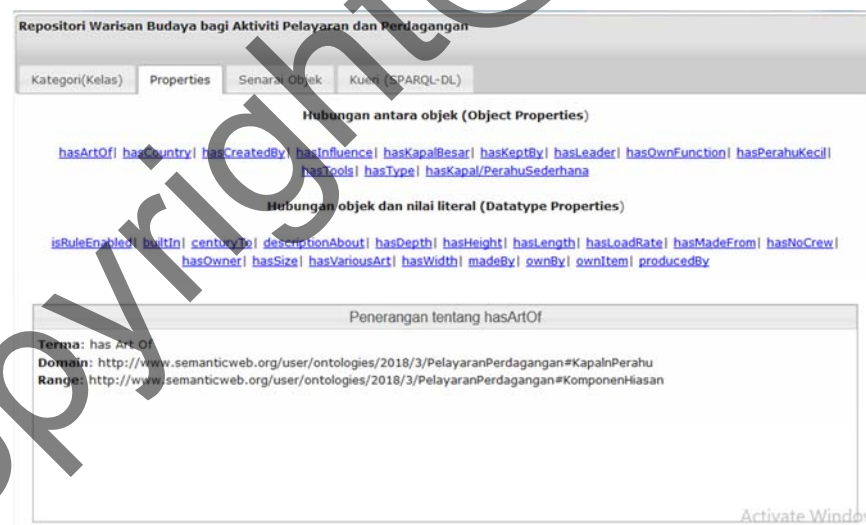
Repositori Warisan Budaya bagi Aktiviti Pelayaran dan Perdagangan

Kategori(Kelas) | Properties | Senarai Objek | Kueri (SPARQL-DL)

Hubungan antara objek (Object Properties)

hasArtOf| hasCountry| hasCreatedBy| hasInfluence| hasKapalBesar| hasKeptBy| hasLeader| hasOwnFunction| hasPerahuKecil| hasTools| hasType| hasKapal/PerahuSederhana

Hubungan objek dan nilai literal (Datatype Properties)

isRuleEnabled| builtIn| centuryTo| descriptionAbout| hasDepth| hasHeight| hasLength| hasLoadRate| hasMadeFrom| hasNoCrew| hasOwner| hasSize| hasVariousArt| hasWidth| madeBy| ownBy| ownItem| producedBy

Penerangan tentang hasArtOf

Terma: has Art Of
Domain: http://www.semanticweb.org/user/ontologies/2018/3/PelayaranPerdagangan#KapalnPerahu
Range: http://www.semanticweb.org/user/ontologies/2018/3/PelayaranPerdagangan#KomponenHiasan

Activate Windo